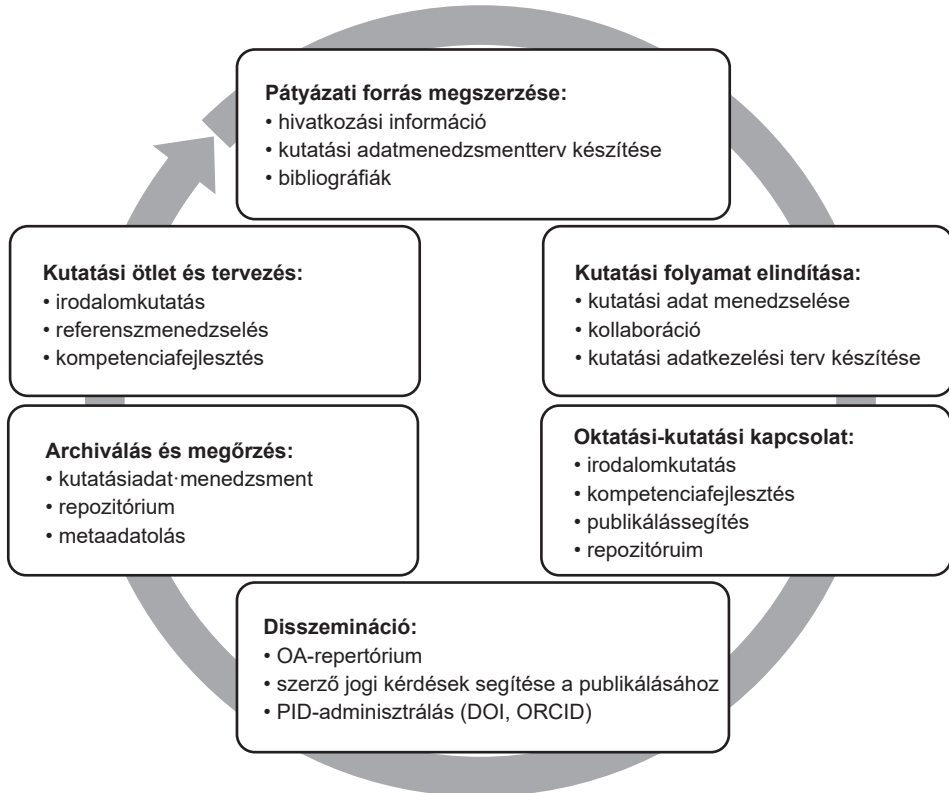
**Pátyázati forrás megszerzése:**
• hivatkozási információ
• kutatási adatmenedzsmentterv készítése
• bibliográfiák

**Kutatási ötlet és tervezés:**
• irodalomkutatás
• referenszmenedzselés
• kompetenciafejlesztés

**Kutatási folyamat elindítása:**
• kutatási adat menedzselése
• kollaboráció
• kutatási adatkezelési terv készítése

**Archiválás és megőrzés:**
• kutatásiadat·menedzsment
• repozitórium
• metaadatolás

**Oktatási-kutatási kapcsolat:**
• irodalomkutatás
• kompetenciafejlesztés
• publikálássegítés
• repozitóruim

**Disszemináció:**
• OA-repertórium
• szerző jogi kérdések segítése a publikálásához
• PID-adminisztrálás (DOI, ORCID)